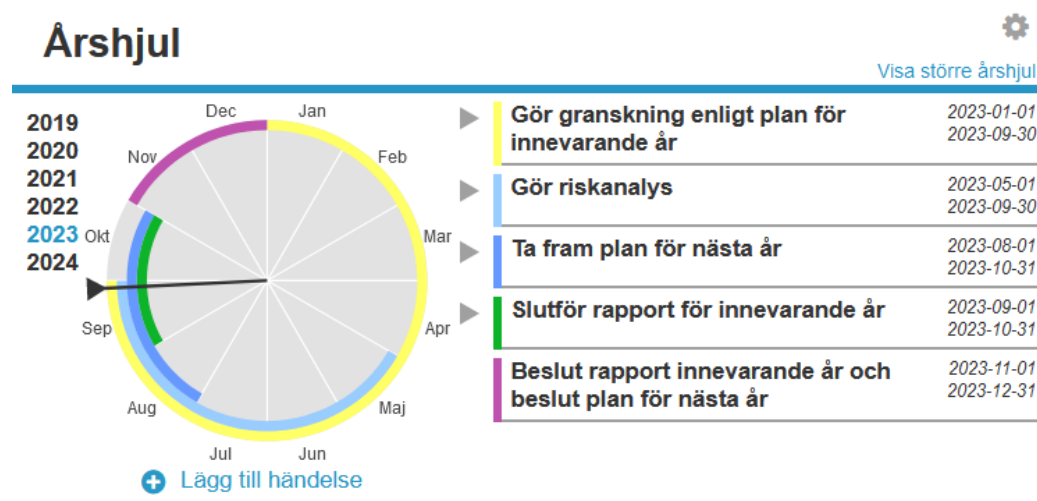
Årshjul

Visa större årshjul

2019
2020
2021
2022
2023
2024

Dec
Jan
Feb
Mar
Apr
Maj
Jun
Jul
Aug
Sep
Okt
Nov

Lägg till händelse

Gör granskning enligt plan för innevarande år
2023-01-01
2023-09-30

Gör riskanalys
2023-05-01
2023-09-30

Ta fram plan för nästa år
2023-08-01
2023-10-31

Slutför rapport för innevarande år
2023-09-01
2023-10-31

Beslut rapport innevarande år och beslut plan för nästa år
2023-11-01
2023-12-31